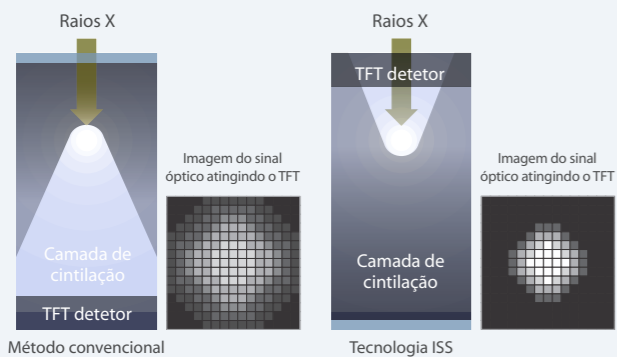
Raios X

Camada de cintilação

TFT detetor

Imagem do sinal óptico atingindo o TFT

Método convencional

Raios X

TFT detetor

Camada de cintilação

Imagem do sinal óptico atingindo o TFT

Tecnologia ISS